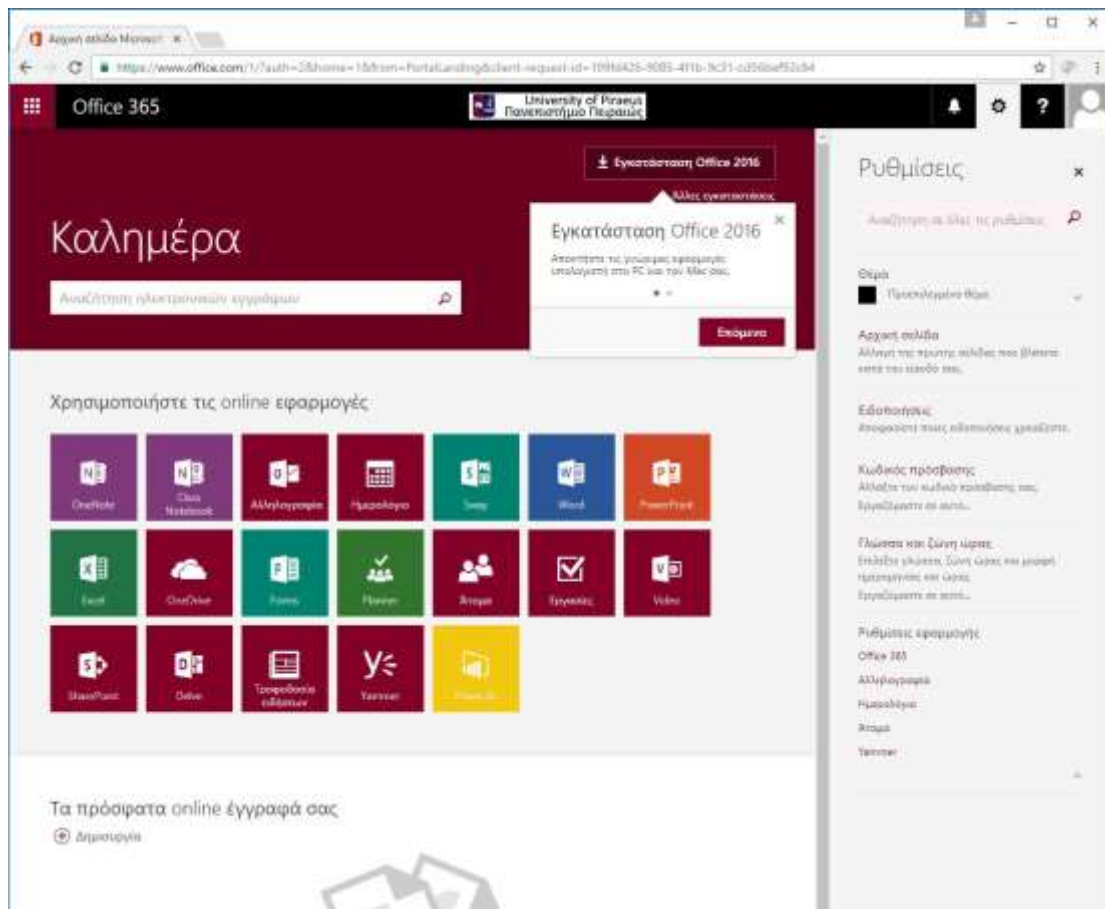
Αρχική σελίδα Microsoft ×

https://www.office.com/?auth=2&home=1&from=PortalLanding&client-request-id=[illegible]

Office 365

University of Piraeus
Πανεπιστήμιο Πειραιώς

Εγκατάσταση Office 2016

Άλλες εγκαταστάσεις

Καλημέρα

Αναζήτηση ηλεκτρονικών εγγράφων

Εγκατάσταση Office 2016

Αποκτήστε τις γνώριμες εφαρμογές επιφάνειας εργασίας στο PC ή το Mac σας.

Επόμενο

Χρησιμοποιήστε τις online εφαρμογές

OneNote

Class Notebook

Αλληλογραφία

Ημερολόγιο

Sway

Word

PowerPoint

Excel

OneDrive

Forms

Planner

Άτομα

Εργασίες

Video

SharePoint

Delve

Τροφοδοσία ειδήσεων

Yammer

Power BI

Τα πρόσφατα online έγγραφά σας

Δημιουργία

Ρυθμίσεις

Αναζήτηση σε όλες τις ρυθμίσεις

Θέμα

Προεπιλεγμένο θέμα

Αρχική σελίδα
Αλλαγή της πρώτης σελίδας που βλέπετε κατά την είσοδο σας.

Ειδοποιήσεις
Αποφασίστε ποιες ειδοποιήσεις χρειάζεστε.

Κωδικός πρόσβασης
Αλλαγή του κωδικού πρόσβασης σας.
Εργαζόμαστε σε αυτό...

Γλώσσα και ζώνη ώρας
Επιλέξτε γλώσσα, ζώνη ώρας και μορφή ημερομηνίας και ώρας.
Εργαζόμαστε σε αυτό...

Ρυθμίσεις εφαρμογής
Office 365
Αλληλογραφία
Ημερολόγιο
Άτομα
Yammer